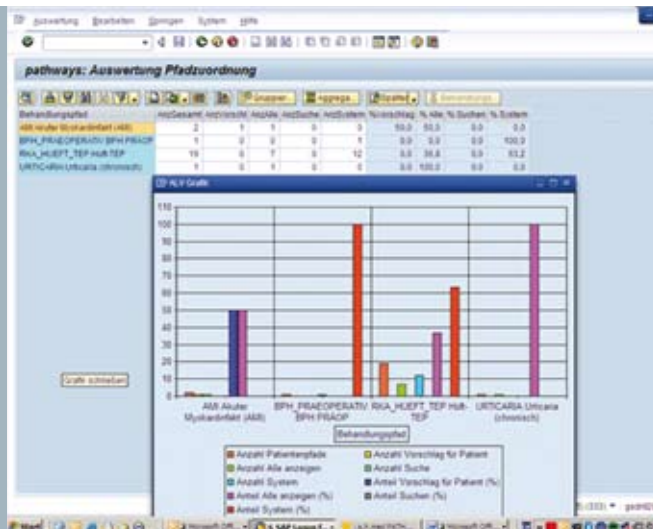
Auswertung Bearbeiten Springen System Hilfe

pathways: Auswertung Pfadzuordnung

Gruppen Aggreg. Spalten Berechtigungen

| Behandlungspfad | AnzGesamt | AnzVorschl | AnzAlle | AnzSuche | AnzSystem | % Vorschlag | % Alle | % Suchen | % System |
|---|---|---|---|---|---|---|---|---|---|
| AMI Akuter Myokardinfarkt (AMI) | 2 | 1 | 1 | 0 | 0 | 50,0 | 50,0 | 0,0 | 0,0 |
| BPH_PRAEOPERATIV BPH PRAOP | 1 | 0 | 0 | 0 | 1 | 0,0 | 0,0 | 0,0 | 100,0 |
| RKA_HUEFT_TEP Hüft-TEP | 19 | 0 | 7 | 0 | 12 | 0,0 | 36,8 | 0,0 | 63,2 |
| URTICARIA Urticaria (chronisch) | 1 | 0 | 1 | 0 | 0 | 0,0 | 100,0 | 0,0 | 0,0 |

ALV Grafik

110
100
90
80
70
60
50
40
30
20
10
0

Grafik schließen

AMI Akuter Myokardinfarkt (AMI)
BPH_PRAEOPERATIV BPH PRAOP
RKA_HUEFT_TEP Hüft-TEP
URTICARIA Urticaria (chronisch)

Behandlungspfad

Anzahl Patientenpfade
Anzahl Vorschlag für Patient
Anzahl Alle anzeigen
Anzahl Suche
Anzahl System
Anteil Vorschlag für Patient (%)
Anteil Alle anzeigen (%)
Anteil Suchen (%)
Anteil System (%)

Start